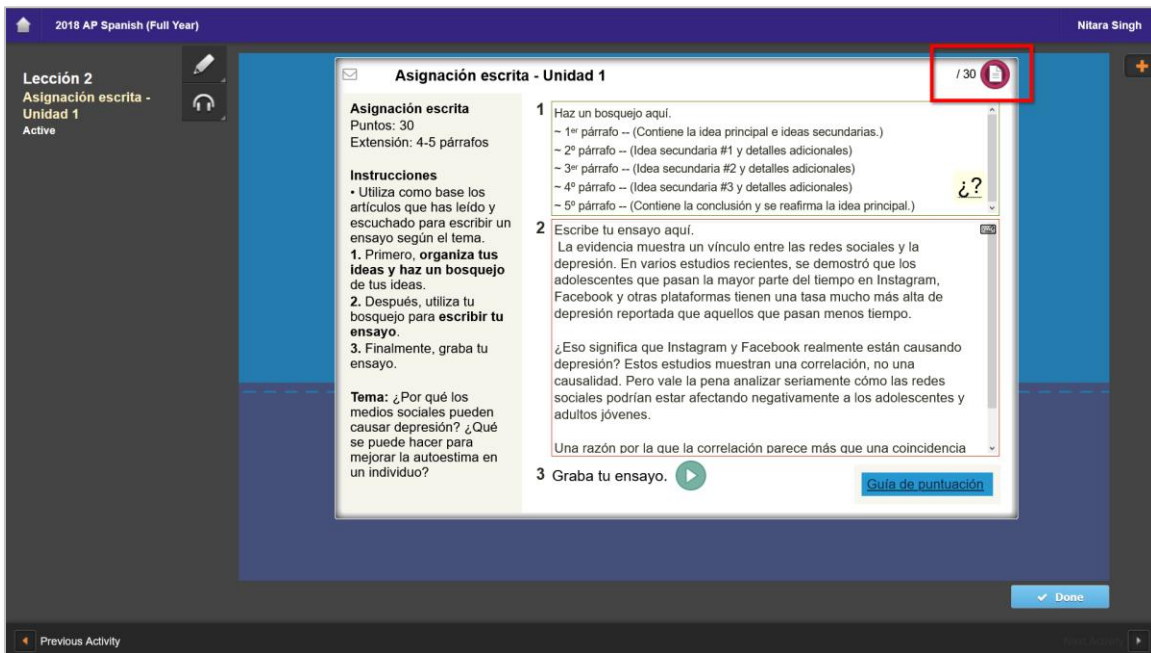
2018 AP Spanish (Full Year)

Nitara Singh

Lección 2
Asignación escrita - Unidad 1
Active

Asignación escrita - Unidad 1

/ 30

Asignación escrita
Puntos: 30
Extensión: 4-5 párrafos

Instrucciones
• Utiliza como base los artículos que has leído y escuchado para escribir un ensayo según el tema.
1. Primero, **organiza tus ideas y haz un bosquejo** de tus ideas.
2. Después, utiliza tu bosquejo para **escribir tu ensayo**.
3. Finalmente, graba tu ensayo.

**Tema:** ¿Por qué los medios sociales pueden causar depresión? ¿Qué se puede hacer para mejorar la autoestima en un individuo?

1 Haz un bosquejo aquí.
~ 1$^{er}$ párrafo -- (Contiene la idea principal e ideas secundarias.)
~ 2º párrafo -- (Idea secundaria #1 y detalles adicionales)
~ 3$^{er}$ párrafo -- (Idea secundaria #2 y detalles adicionales)
~ 4º párrafo -- (Idea secundaria #3 y detalles adicionales)
~ 5º párrafo -- (Contiene la conclusión y se reafirma la idea principal.)

¿?

2 Escribe tu ensayo aquí.
La evidencia muestra un vínculo entre las redes sociales y la depresión. En varios estudios recientes, se demostró que los adolescentes que pasan la mayor parte del tiempo en Instagram, Facebook y otras plataformas tienen una tasa mucho más alta de depresión reportada que aquellos que pasan menos tiempo.

¿Eso significa que Instagram y Facebook realmente están causando depresión? Estos estudios muestran una correlación, no una causalidad. Pero vale la pena analizar seriamente cómo las redes sociales podrían estar afectando negativamente a los adolescentes y adultos jóvenes.

Una razón por la que la correlación parece más que una coincidencia

3 Graba tu ensayo.

Guía de puntuación

Done

Previous Activity

Next Activity